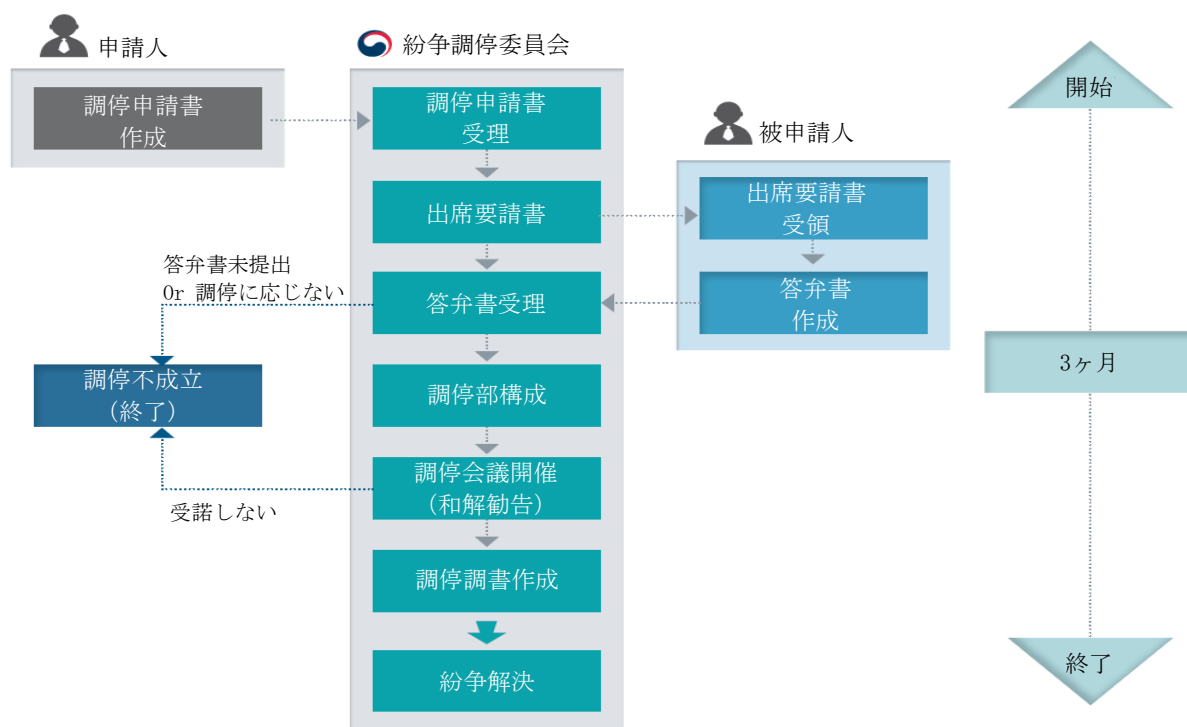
申請人

調停申請書
作成

紛争調停委員会

調停申請書
受理

出席要請書

答弁書未提出
Or 調停に応じない

答弁書受理

調停不成立
（終了）

調停部構成

調停会議開催
（和解勧告）

受諾しない

調停調書作成

紛争解決

被申請人

出席要請書
受領

答弁書
作成

開始

3ヶ月

終了